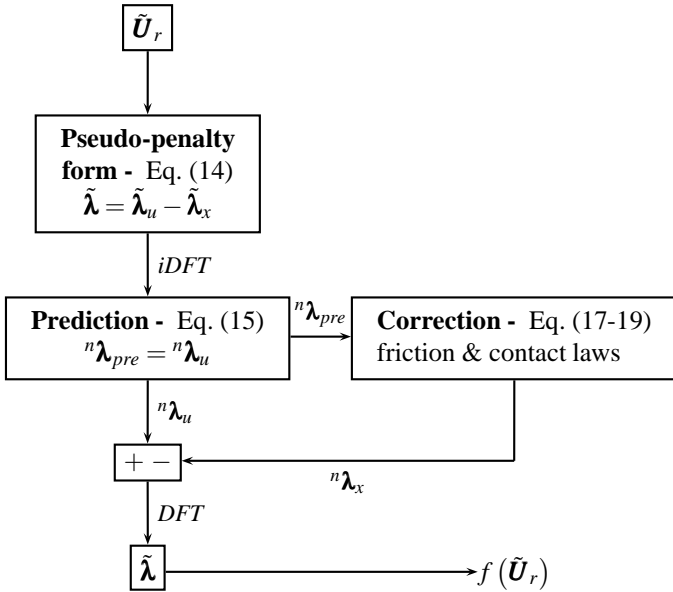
$\tilde{\boldsymbol{U}}_r$

**Pseudo-penalty form -** Eq. (14)
$\tilde{\boldsymbol{\lambda}} = \tilde{\boldsymbol{\lambda}}_u - \tilde{\boldsymbol{\lambda}}_x$

$iDFT$

**Prediction -** Eq. (15)
${}^n\boldsymbol{\lambda}_{pre} = {}^n\boldsymbol{\lambda}_u$

${}^n\boldsymbol{\lambda}_{pre}$

**Correction -** Eq. (17-19)
friction & contact laws

${}^n\boldsymbol{\lambda}_u$

$+ -$

${}^n\boldsymbol{\lambda}_x$

$DFT$

$\tilde{\boldsymbol{\lambda}}$

$f\left(\tilde{\boldsymbol{U}}_r\right)$